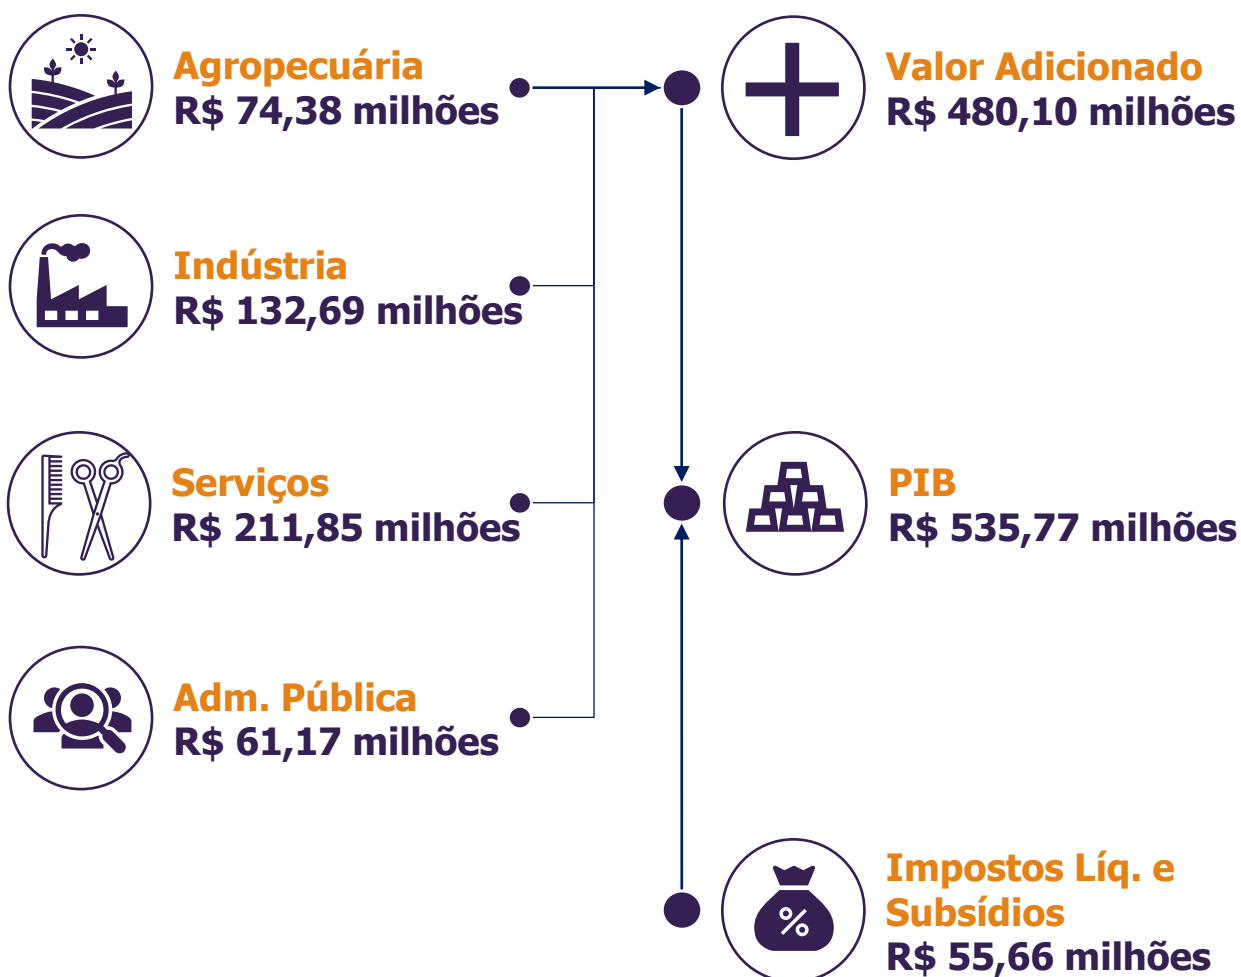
Agropecuária
R$ 74,38 milhões

Indústria
R$ 132,69 milhões

Serviços
R$ 211,85 milhões

Adm. Pública
R$ 61,17 milhões

Valor Adicionado
R$ 480,10 milhões

PIB
R$ 535,77 milhões

%

Impostos Líq. e Subsídios
R$ 55,66 milhões